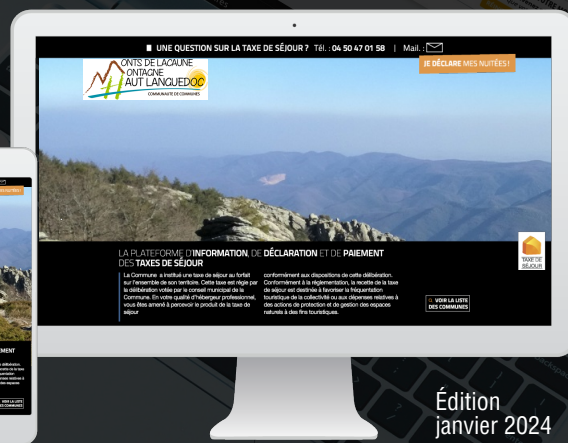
UNE QUESTION SUR LA TAXE DE SÉJOUR ? Tél. : 04 50 47 01 58 | Mail. :

ONTS DE LACAUNE ONTAGNE AUT LANGUEDOC
COMMUNAUTÉ DE COMMUNES

JE DÉCLARE MES NUITÉES !

LA PLATEFORME D'INFORMATION, DE DÉCLARATION ET DE PAIEMENT DES TAXES DE SÉJOUR

La Commune a institué une taxe de séjour au forfait sur l'ensemble de son territoire. Cette taxe est régie par la délibération votée par le conseil municipal de la Commune. En votre qualité d'hébergeur professionnel, vous êtes amené à percevoir le produit de la taxe de séjour

conformément aux dispositions de cette délibération. Conformément à la réglementation, la recette de la taxe de séjour est destinée à favoriser la fréquentation touristique de la collectivité ou aux dépenses relatives à des actions de protection et de gestion des espaces naturels à des fins touristiques.

VOIR LA LISTE DES COMMUNES

TAXE DE SÉJOUR

Édition
janvier 2024